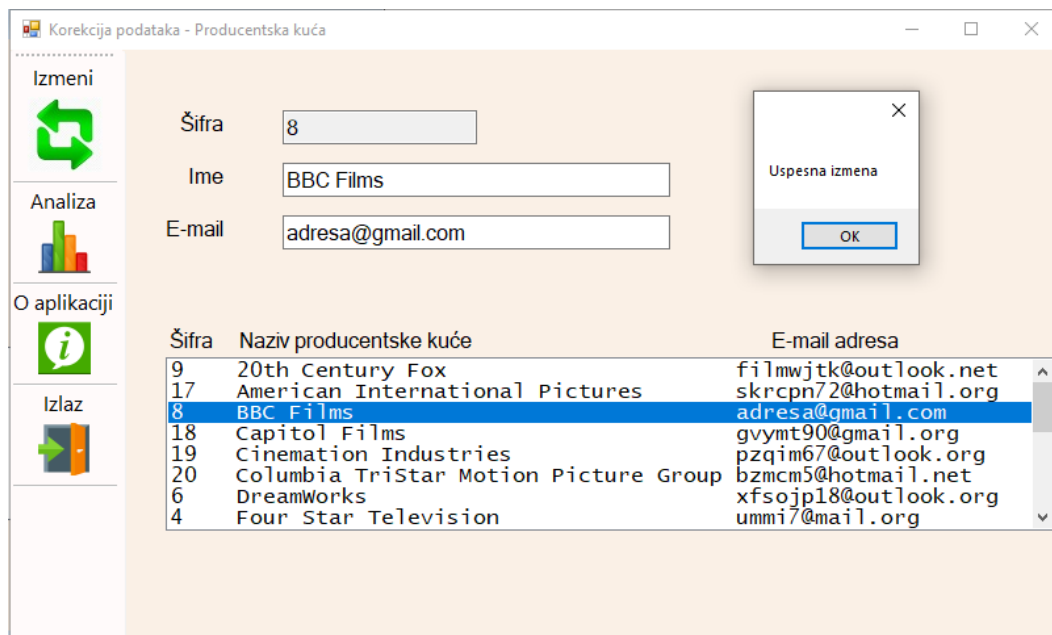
Korekcija podataka - Producentska kuća

Izmeni

Analiza

O aplikaciji

Izlaz

Šifra 8

Ime BBC Films

E-mail adresa@gmail.com

Uspesna izmena

OK

| Šifra | Naziv producentske kuće | E-mail adresa |
|---|---|---|
| 9 | 20th Century Fox | filmwjtk@outlook.net |
| 17 | American International Pictures | skrcpn72@hotmail.org |
| 8 | BBC Films | adresa@gmail.com |
| 18 | Capitol Films | gvymt90@gmail.org |
| 19 | Cinemation Industries | pzqim67@outlook.org |
| 20 | Columbia TriStar Motion Picture Group | bzmcm5@hotmail.net |
| 6 | DreamWorks | xfsojp18@outlook.org |
| 4 | Four Star Television | ummi7@mail.org |